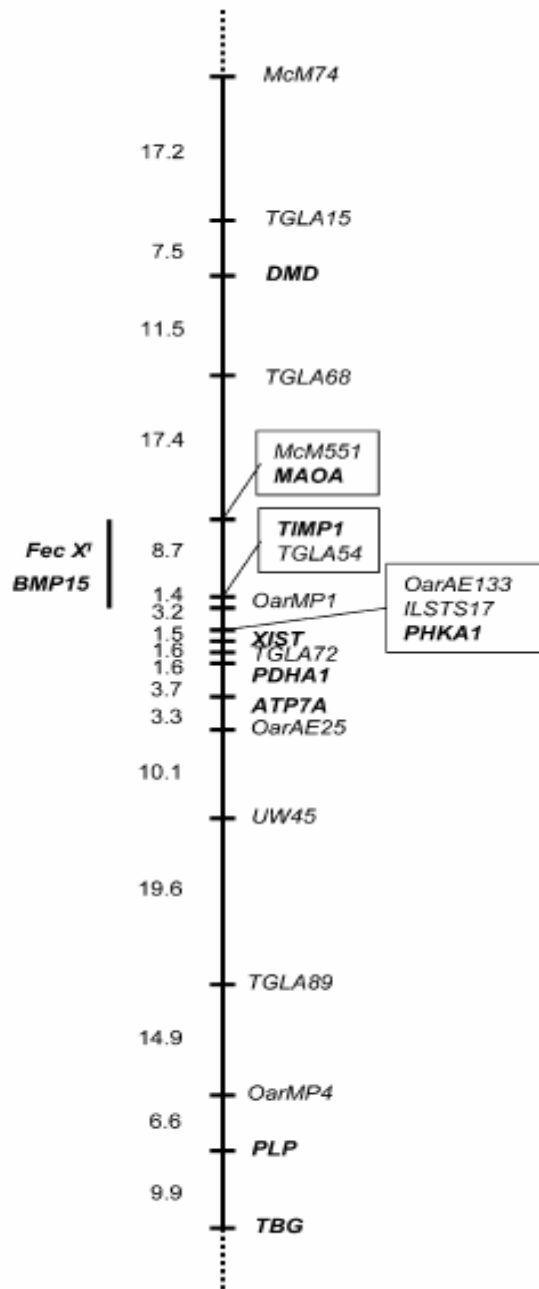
McM74
17.2
TGLA15
7.5
DMD
11.5
TGLA68
17.4
McM551
MAOA
Fec X$^{I}$
BMP15
8.7
TIMP1
TGLA54
OarAE133
ILSTS17
PHKA1
1.4
OarMP1
3.2
1.5
XIST
1.6
TGLA72
1.6
PDHA1
3.7
ATP7A
3.3
OarAE25
10.1
UW45
19.6
TGLA89
14.9
OarMP4
6.6
PLP
9.9
TBG